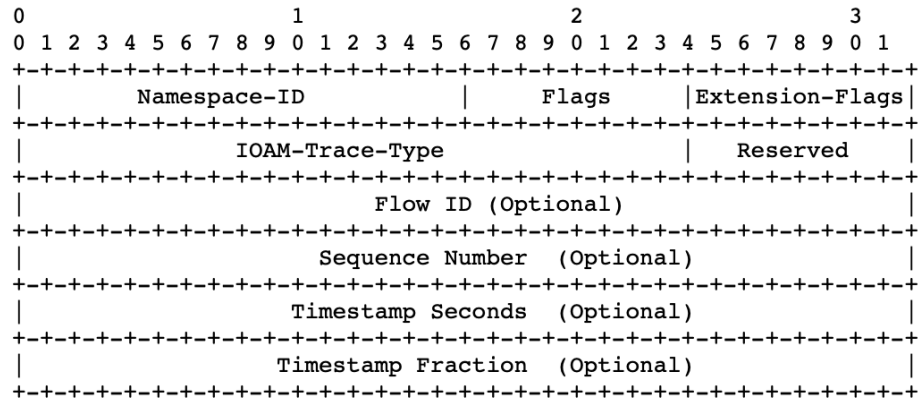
```
 0                   1                   2                   3
 0 1 2 3 4 5 6 7 8 9 0 1 2 3 4 5 6 7 8 9 0 1 2 3 4 5 6 7 8 9 0 1
+-+-+-+-+-+-+-+-+-+-+-+-+-+-+-+-+-+-+-+-+-+-+-+-+-+-+-+-+-+-+-+-+
|         Namespace-ID          |     Flags     |Extension-Flags|
+-+-+-+-+-+-+-+-+-+-+-+-+-+-+-+-+-+-+-+-+-+-+-+-+-+-+-+-+-+-+-+-+
|               IOAM-Trace-Type                 |   Reserved    |
+-+-+-+-+-+-+-+-+-+-+-+-+-+-+-+-+-+-+-+-+-+-+-+-+-+-+-+-+-+-+-+-+
|                      Flow ID (Optional)                       |
+-+-+-+-+-+-+-+-+-+-+-+-+-+-+-+-+-+-+-+-+-+-+-+-+-+-+-+-+-+-+-+-+
|                  Sequence Number  (Optional)                  |
+-+-+-+-+-+-+-+-+-+-+-+-+-+-+-+-+-+-+-+-+-+-+-+-+-+-+-+-+-+-+-+-+
|                 Timestamp Seconds  (Optional)                 |
+-+-+-+-+-+-+-+-+-+-+-+-+-+-+-+-+-+-+-+-+-+-+-+-+-+-+-+-+-+-+-+-+
|                Timestamp Fraction  (Optional)                 |
+-+-+-+-+-+-+-+-+-+-+-+-+-+-+-+-+-+-+-+-+-+-+-+-+-+-+-+-+-+-+-+-+
```